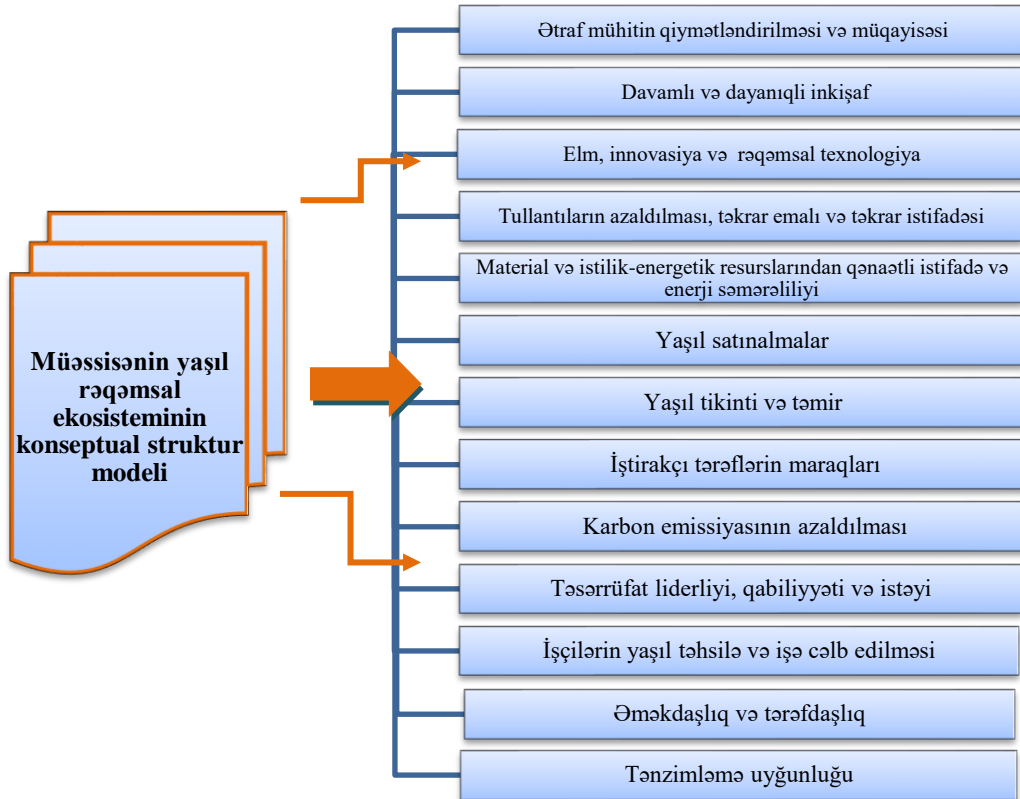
Müəssisənin yaşıl rəqəmsal ekosisteminin konseptual struktur modeli

Ətraf mühitin qiymətləndirilməsi və müqayisəsi

Davamlı və dayanıqli inkişaf

Elm, innovasiya və rəqəmsal texnologiya

Tullantıların azaldılması, təkrar emalı və təkrar istifadəsi

Material və istilik-energetik resurslarından qənaətli istifadə və enerji səmərəliliyi

Yaşıl satınalmalar

Yaşıl tikinti və təmir

İştirakçı tərəflərin maraqları

Karbon emissiyasının azaldılması

Təsərrüfat liderliyi, qabiliyyəti və istəyi

İşçilərin yaşıl təhsilə və işə cəlb edilməsi

Əməkdaşlıq və tərəfdaşlıq

Tənzimləmə uyğunluğu